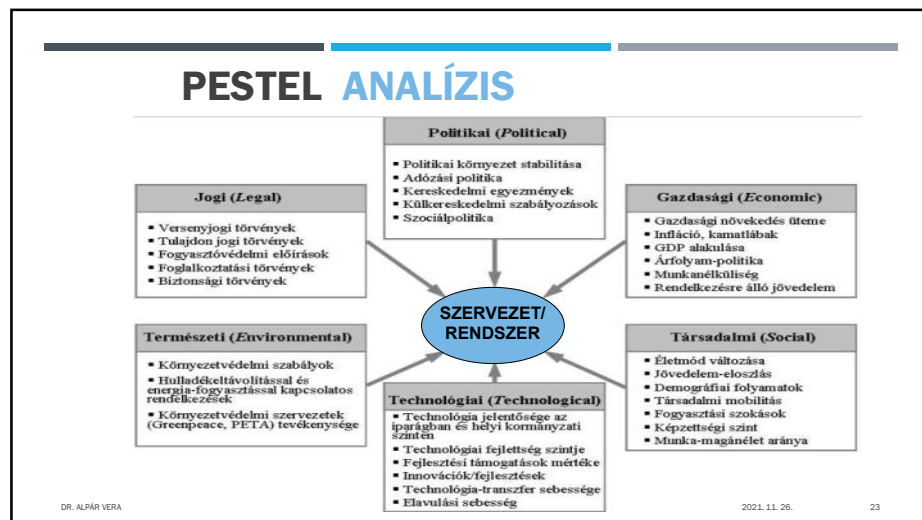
PESTEL ANALÍZIS

Politikai (Political)
▪ Politikai környezet stabilitása
▪ Adózási politika
▪ Kereskedelmi egyezmények
▪ Külkereskedelmi szabályozások
▪ Szociálpolitika

Jogi (Legal)
▪ Versenyjogi törvények
▪ Tulajdon jogi törvények
▪ Fogyasztóvédelmi előírások
▪ Foglalkoztatási törvények
▪ Biztonsági törvények

Gazdasági (Economic)
▪ Gazdasági növekedés üteme
▪ Infláció, kamatlábak
▪ GDP alakulása
▪ Árfolyam-politika
▪ Munkanélküliség
▪ Rendelkezésre álló jövedelem

SZERVEZET/ RENDSZER

Természeti (Environmental)
▪ Környezetvédelmi szabályok
▪ Hulladékeltávolítással és energia-fogyasztással kapcsolatos rendelkezések
▪ Környezetvédelmi szervezetek (Greenpeace, PETA) tevékenysége

Társadalmi (Social)
▪ Életmód változása
▪ Jövedelem-eloszlás
▪ Demográfiai folyamatok
▪ Társadalmi mobilitás
▪ Fogyasztási szokások
▪ Képzettségi szint
▪ Munka-magánélet aránya

Technológiai (Technological)
▪ Technológia jelentősége az iparágban és helyi kormányzati szinten
▪ Technológiai fejlettség szintje
▪ Fejlesztési támogatások mértéke
▪ Innovációk/fejlesztések
▪ Technológia-transzfer sebessége
▪ Elavulási sebesség

DR. ALPÁR VERA

2021. 11. 26.

23